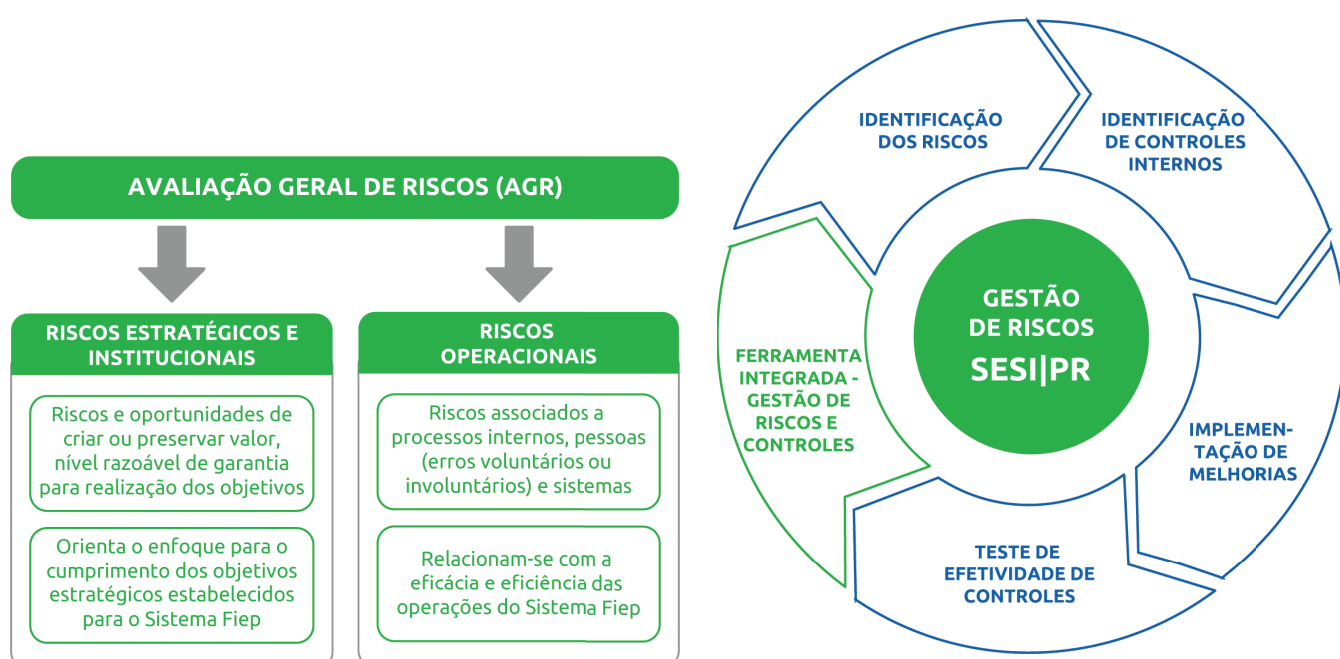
AVALIAÇÃO GERAL DE RISCOS (AGR)

RISCOS ESTRATÉGICOS E INSTITUCIONAIS

Riscos e oportunidades de criar ou preservar valor, nível razoável de garantia para realização dos objetivos

Orienta o enfoque para o cumprimento dos objetivos estratégicos estabelecidos para o Sistema Fiep

RISCOS OPERACIONAIS

Riscos associados a processos internos, pessoas (erros voluntários ou involuntários) e sistemas

Relacionam-se com a eficácia e eficiência das operações do Sistema Fiep

IDENTIFICAÇÃO DOS RISCOS

IDENTIFICAÇÃO DE CONTROLES INTERNOS

IMPLEMENTAÇÃO DE MELHORIAS

TESTE DE EFETIVIDADE DE CONTROLES

FERRAMENTA INTEGRADA - GESTÃO DE RISCOS E CONTROLES

GESTÃO DE RISCOS SESI|PR